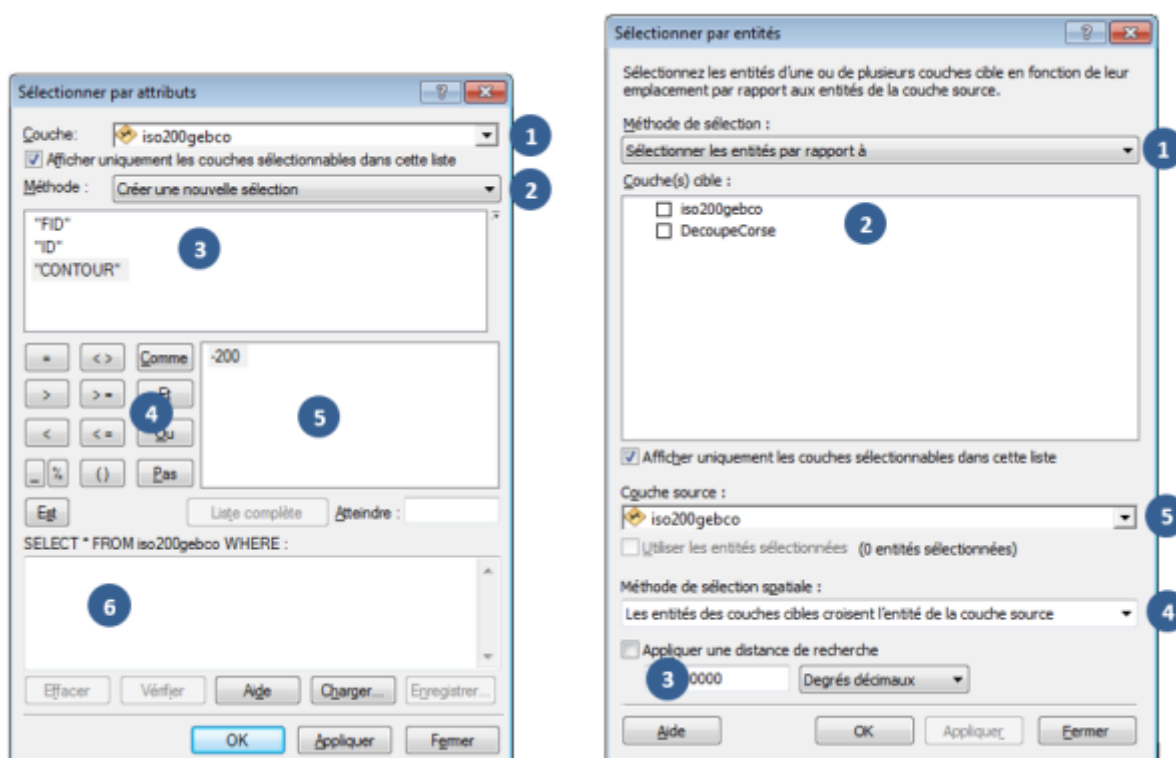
Sélectionner par attributs

Couche: iso200gebco

1

Afficher uniquement les couches sélectionnables dans cette liste

Méthode : Créer une nouvelle sélection

2

"FID"
"ID"
"CONTOUR"

3

=
<>
Comme
>
>=
Et
<
<=
Ou
_
%
()
Pas

4

-200

5

Est

Liste complète

Atteindre :

SELECT * FROM iso200gebco WHERE :

6

Effacer
Vérifier
Aide
Charger...
Enregistrer...

OK
Appliquer
Fermer

Sélectionner par entités

Sélectionnez les entités d'une ou de plusieurs couches cible en fonction de leur emplacement par rapport aux entités de la couche source.

Méthode de sélection :

Sélectionner les entités par rapport à

1

Couche(s) cible :

iso200gebco
DecoupeCorse

2

Afficher uniquement les couches sélectionnables dans cette liste

Couche source :

iso200gebco

5

Utiliser les entités sélectionnées (0 entités sélectionnées)

Méthode de sélection spatiale :

Les entités des couches cibles croisent l'entité de la couche source

4

Appliquer une distance de recherche

3

0000

Degrés décimaux

Aide
OK
Appliquer
Fermer